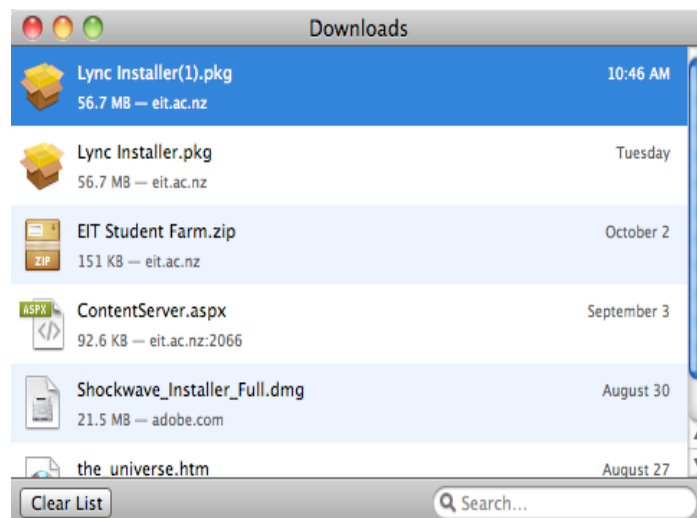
Downloads

Lync Installer(1).pkg
56.7 MB — eit.ac.nz
10:46 AM

Lync Installer.pkg
56.7 MB — eit.ac.nz
Tuesday

EIT Student Farm.zip
151 KB — eit.ac.nz
October 2

ContentServer.aspx
92.6 KB — eit.ac.nz:2066
September 3

Shockwave_Installer_Full.dmg
21.5 MB — adobe.com
August 30

the_universe.htm
August 27

Clear List
Search...